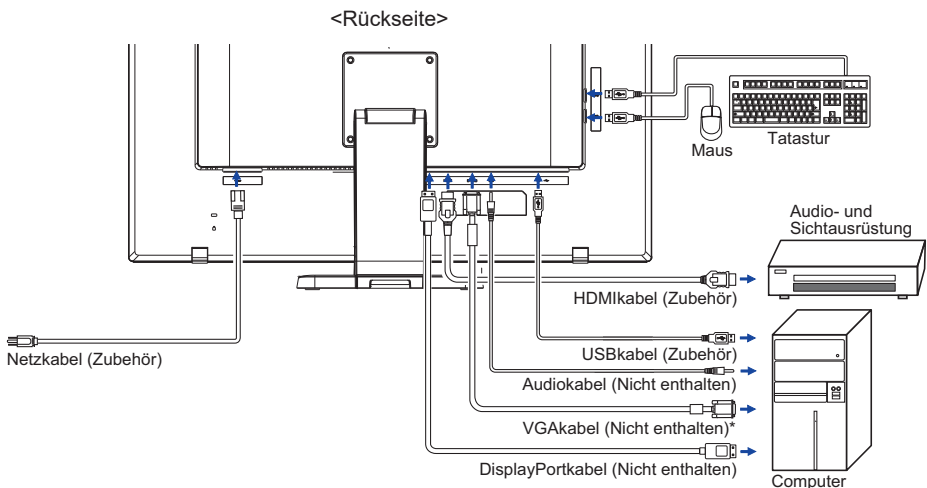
<Rückseite>

Maus

Tatastur

Audio- und Sichtausrüstung

HDMIkabel (Zubehör)

Netzkabel (Zubehör)

USBkabel (Zubehör)

Audiokabel (Nicht enthalten)

VGAkabel (Nicht enthalten)*

DisplayPortkabel (Nicht enthalten)

Computer